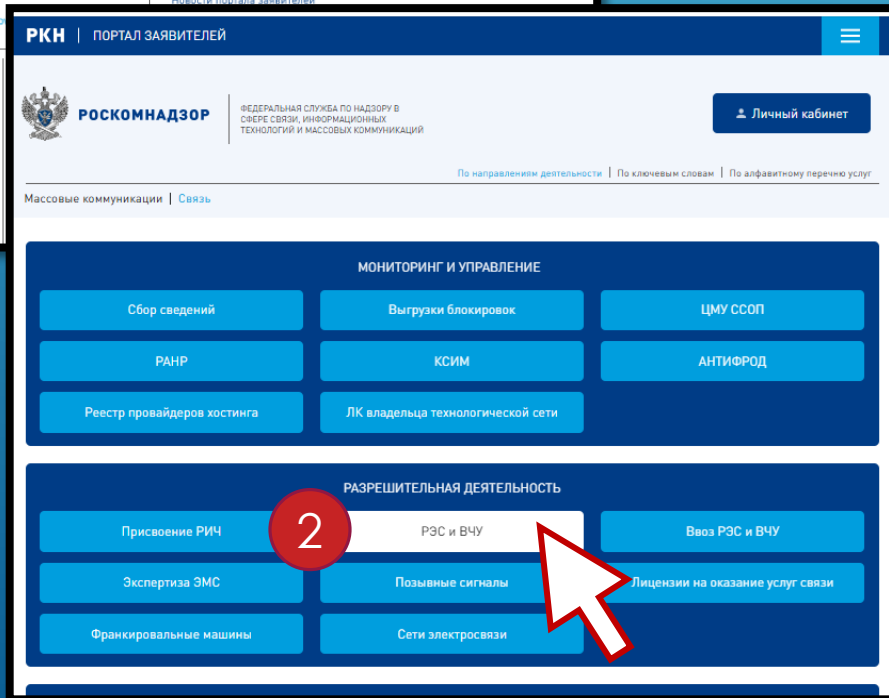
Новости портала заявителей

РКН | ПОРТАЛ ЗАЯВИТЕЛЕЙ

РОСКОМНАДЗОР

ФЕДЕРАЛЬНАЯ СЛУЖБА ПО НАДЗОРУ В СФЕРЕ СВЯЗИ, ИНФОРМАЦИОННЫХ ТЕХНОЛОГИЙ И МАССОВЫХ КОММУНИКАЦИЙ

Личный кабинет

По направлениям деятельности | По ключевым словам | По алфавитному перечню услуг

Массовые коммуникации | Связь

МОНИТОРИНГ И УПРАВЛЕНИЕ

Сбор сведений
Выгрузки блокировок
ЦМУ ССОП
РАНР
КСИМ
АНТИФРОД
Реестр провайдеров хостинга
ЛК владельца технологической сети

РАЗРЕШИТЕЛЬНАЯ ДЕЯТЕЛЬНОСТЬ

Присвоение РИЧ
2
РЭС и ВЧУ
Ввоз РЭС и ВЧУ
Экспертиза ЭМС
Позывные сигналы
Лицензии на оказание услуг связи
Франкировальные машины
Сети электросвязи